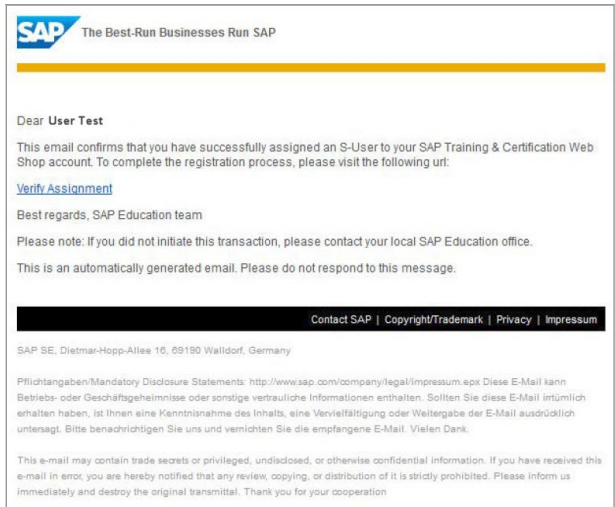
SAP The Best-Run Businesses Run SAP

Dear User Test

This email confirms that you have successfully assigned an S-User to your SAP Training & Certification Web Shop account. To complete the registration process, please visit the following url:

Verify Assignment

Best regards, SAP Education team

Please note: If you did not initiate this transaction, please contact your local SAP Education office.

This is an automatically generated email. Please do not respond to this message.

Contact SAP | Copyright/Trademark | Privacy | Impressum

SAP SE, Dietmar-Hopp-Allee 16, 69190 Walldorf, Germany

Pflichtangaben/Mandatory Disclosure Statements: http://www.sap.com/company/legal/impressum.epx Diese E-Mail kann Betriebs- oder Geschäftsgeheimnisse oder sonstige vertrauliche Informationen enthalten. Sollten Sie diese E-Mail irrtümlich erhalten haben, ist Ihnen eine Kenntnisnahme des Inhalts, eine Vervielfältigung oder Weitergabe der E-Mail ausdrücklich untersagt. Bitte benachrichtigen Sie uns und vernichten Sie die empfangene E-Mail. Vielen Dank.

This e-mail may contain trade secrets or privileged, undisclosed, or otherwise confidential information. If you have received this e-mail in error, you are hereby notified that any review, copying, or distribution of it is strictly prohibited. Please inform us immediately and destroy the original transmittal. Thank you for your cooperation